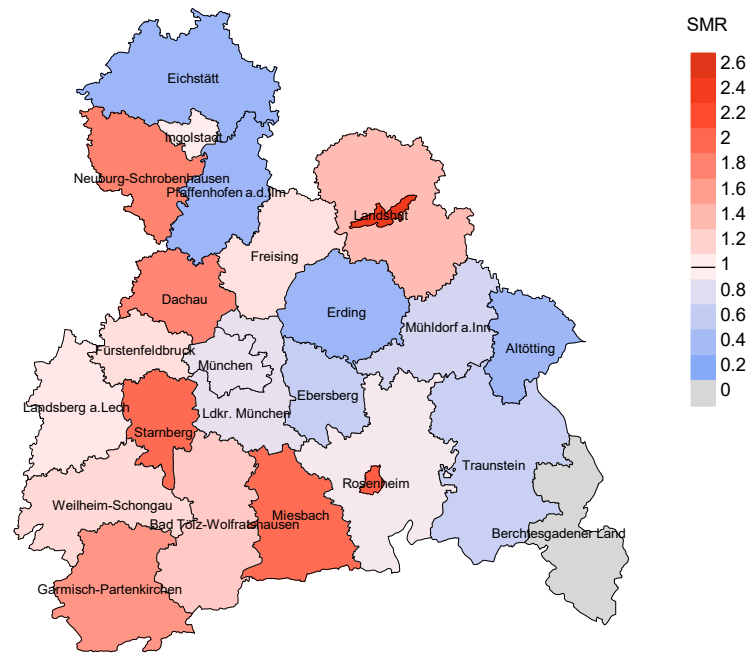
SMR
2.6
2.4
2.2
2
1.8
1.6
1.4
1.2
1
0.8
0.6
0.4
0.2
0

Eichstätt
Ingolstadt
Neuburg-Schrobenhausen
Pfaffenhofen a.d.Ilm
Landshut
Freising
Dachau
Erding
Mühldorf a.Inn
Altötting
Fürstenfeldbruck
München
Ebersberg
Landsberg a.Lech
Ldkr. München
Starnberg
Rosenheim
Traunstein
Weilheim-Schongau
Bad Tölz-Wolfratshausen
Miesbach
Berchtesgadener Land
Garmisch-Partenkirchen